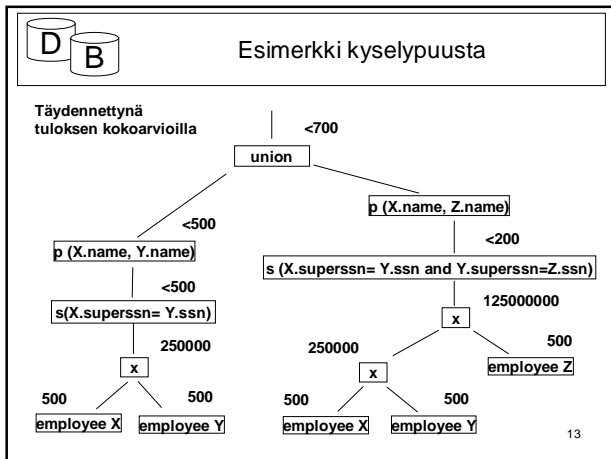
D B

Esimerkki kyselypuusta

Täydennettynä tuloksen kokoarvioilla

<700

union

<500

p (X.name, Y.name)

<500

s(X.superssn= Y.ssn)

250000

x

500

500

employee X

employee Y

p (X.name, Z.name)

<200

s (X.superssn= Y.ssn and Y.superssn=Z.ssn)

125000000

x

500

employee Z

250000

x

500

500

employee X

employee Y

13